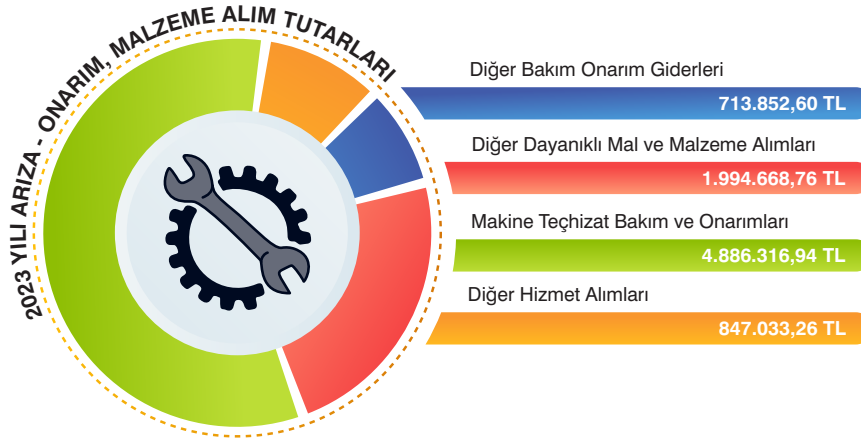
2023 YILI ARIZA - ONARIM, MALZEME ALIM TUTARLARI

Diğer Bakım Onarım Giderleri
713.852,60 TL

Diğer Dayanıklı Mal ve Malzeme Alımları
1.994.668,76 TL

Makine Teçhizat Bakım ve Onarımları
4.886.316,94 TL

Diğer Hizmet Alımları
847.033,26 TL